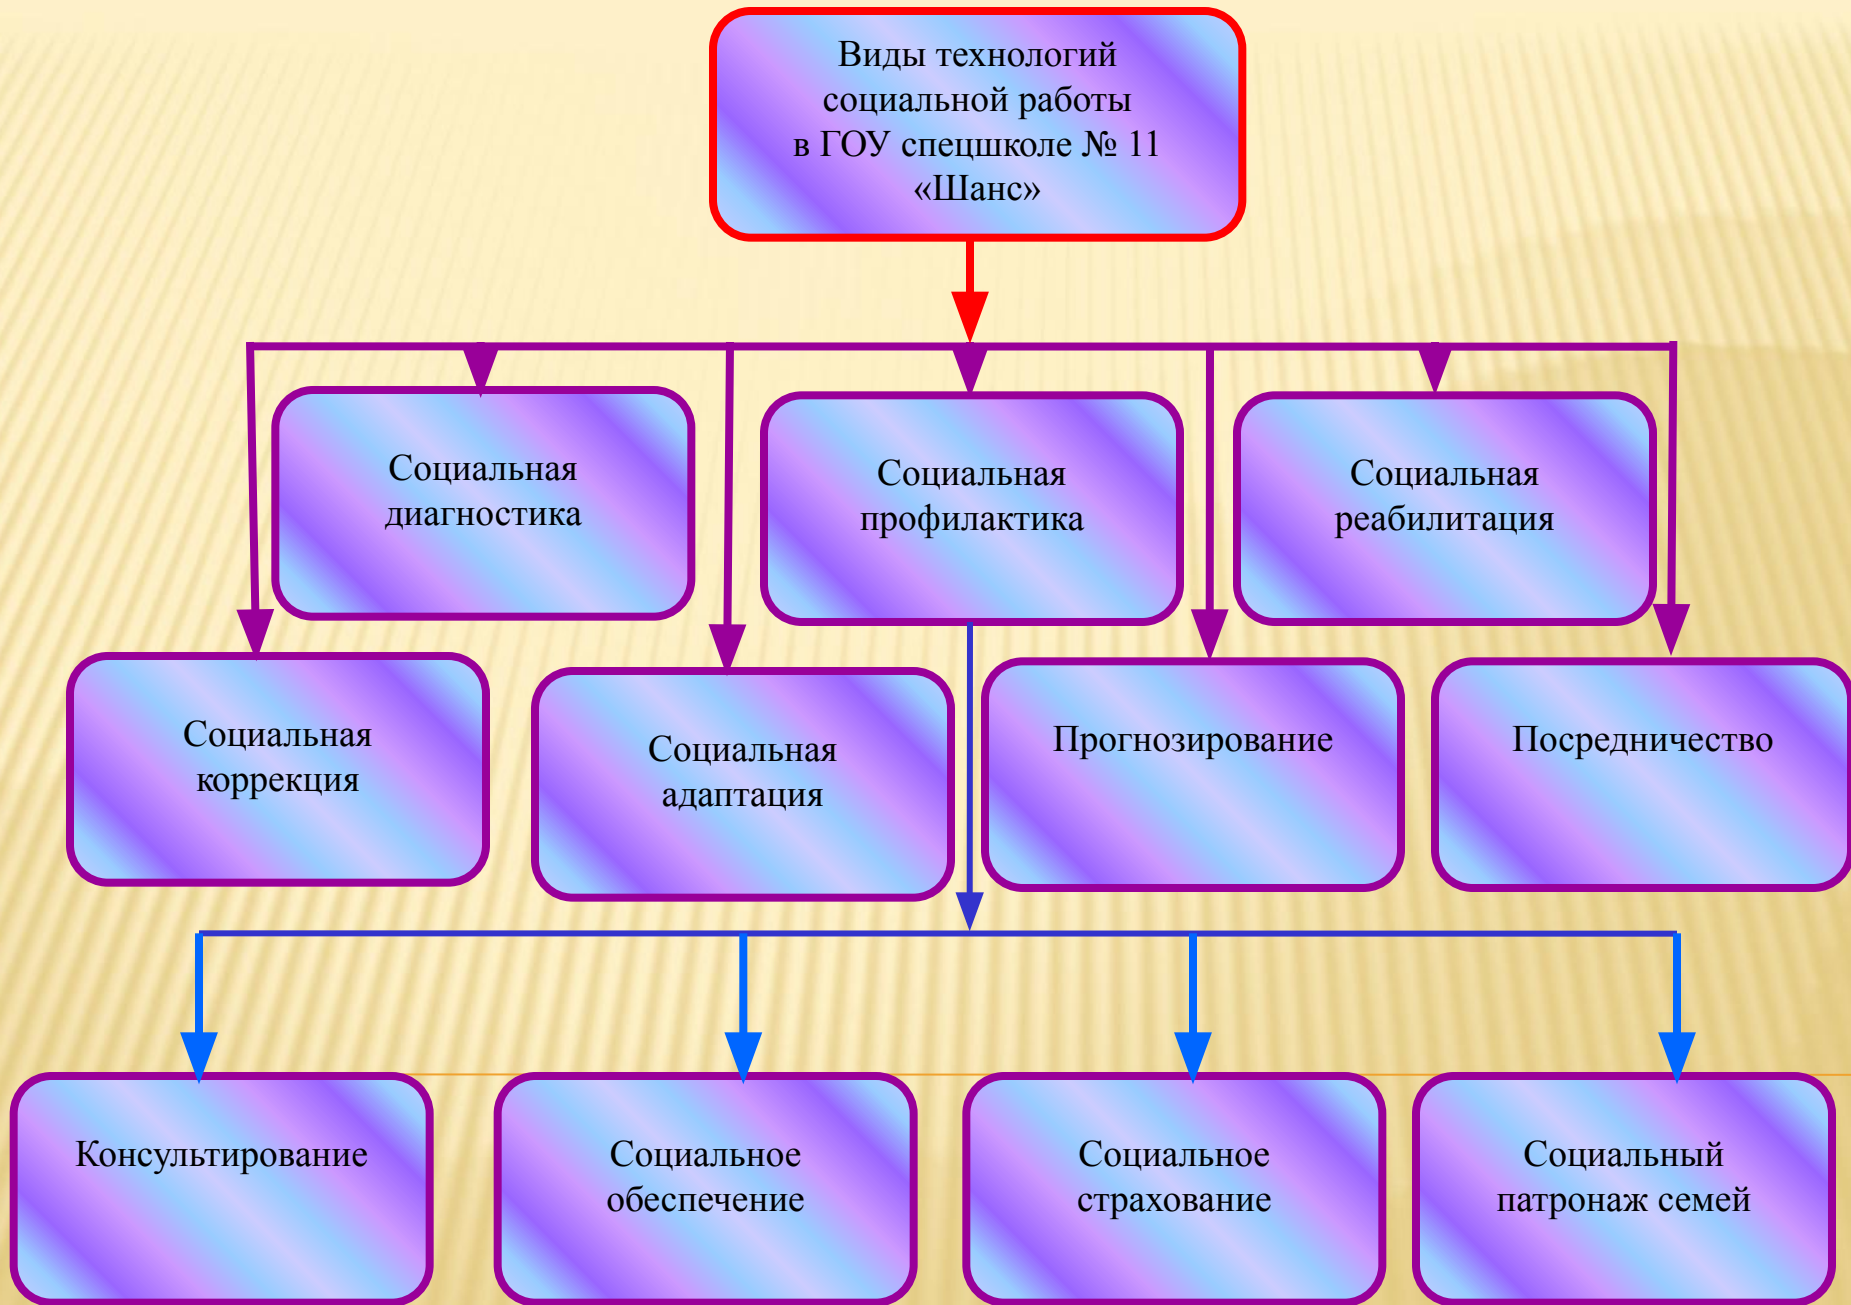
Виды технологий социальной работы в ГОУ спецшколе № 11 «Шанс»

Социальная диагностика

Социальная профилактика

Социальная реабилитация

Социальная коррекция

Социальная адаптация

Прогнозирование

Посредничество

Консультирование

Социальное обеспечение

Социальное страхование

Социальный патронаж семей